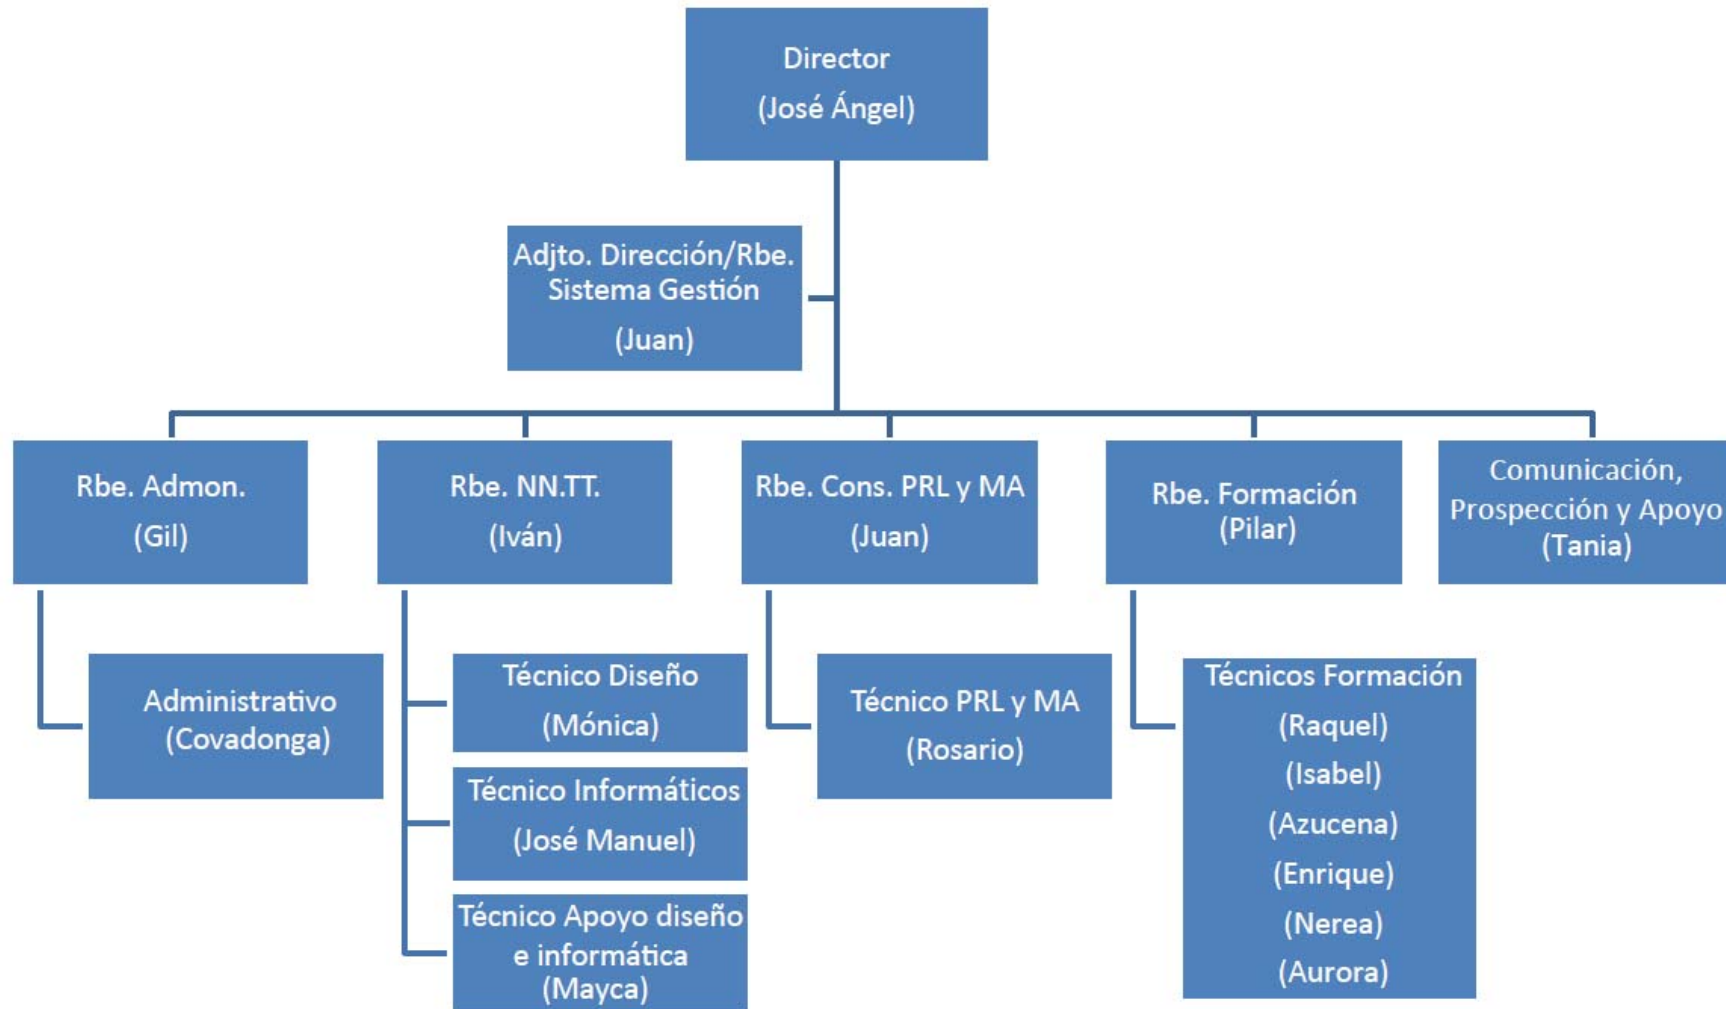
Director
(José Ángel)

Adjto. Dirección/Rbe. Sistema Gestión
(Juan)

Rbe. Admon.
(Gil)

Rbe. NN.TT.
(Iván)

Rbe. Cons. PRL y MA
(Juan)

Rbe. Formación
(Pilar)

Comunicación, Prospección y Apoyo
(Tania)

Administrativo
(Covadonga)

Técnico Diseño
(Mónica)

Técnico Informáticos
(José Manuel)

Técnico Apoyo diseño e informática
(Mayca)

Técnico PRL y MA
(Rosario)

Técnicos Formación
(Raquel)
(Isabel)
(Azucena)
(Enrique)
(Nerea)
(Aurora)